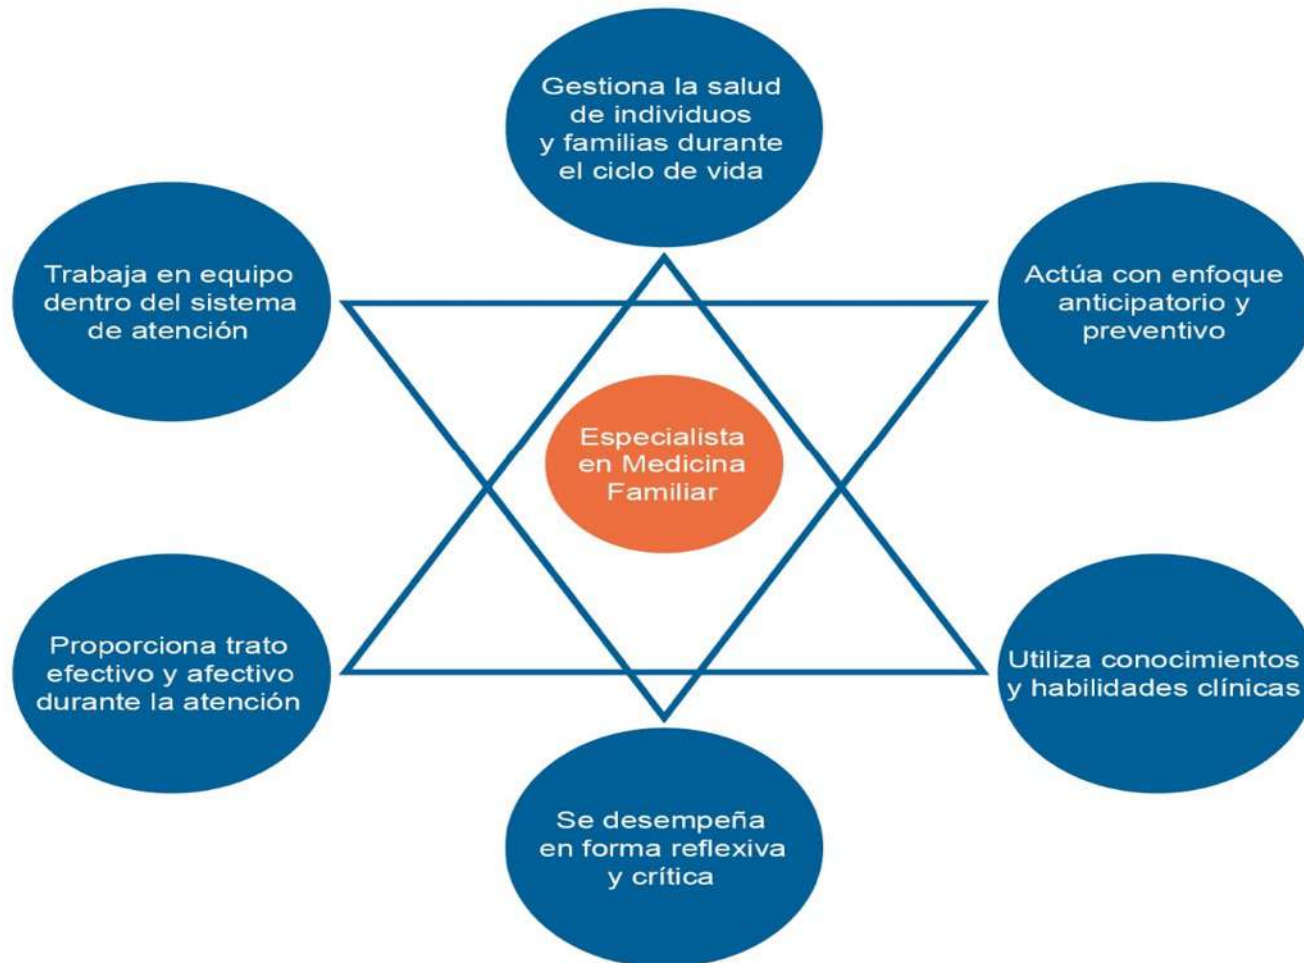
Gestiona la salud de individuos y familias durante el ciclo de vida

Trabaja en equipo dentro del sistema de atención

Actúa con enfoque anticipatorio y preventivo

Especialista en Medicina Familiar

Proporciona trato efectivo y afectivo durante la atención

Utiliza conocimientos y habilidades clínicas

Se desempeña en forma reflexiva y crítica